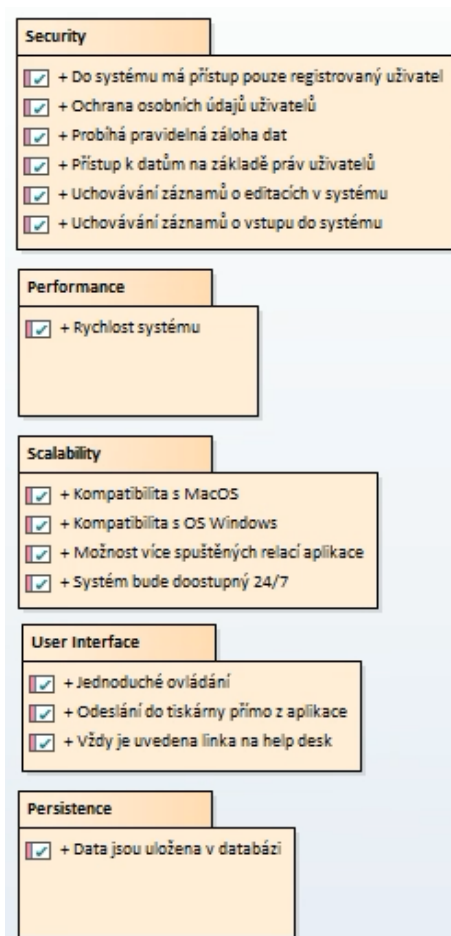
Security

+ Do systému má přístup pouze registrovaný uživatel
+ Ochrana osobních údajů uživatelů
+ Probíhá pravidelná záloha dat
+ Přístup k datům na základě práv uživatelů
+ Uchovávání záznamů o editacích v systému
+ Uchovávání záznamů o vstupu do systému

Performance

+ Rychlost systému

Scalability

+ Kompatibilita s MacOS
+ Kompatibilita s OS Windows
+ Možnost více spuštěných relací aplikace
+ Systém bude doostupný 24/7

User Interface

+ Jednoduché ovládání
+ Odeslání do tiskárny přímo z aplikace
+ Vždy je uvedena linka na help desk

Persistence

+ Data jsou uložena v databázi